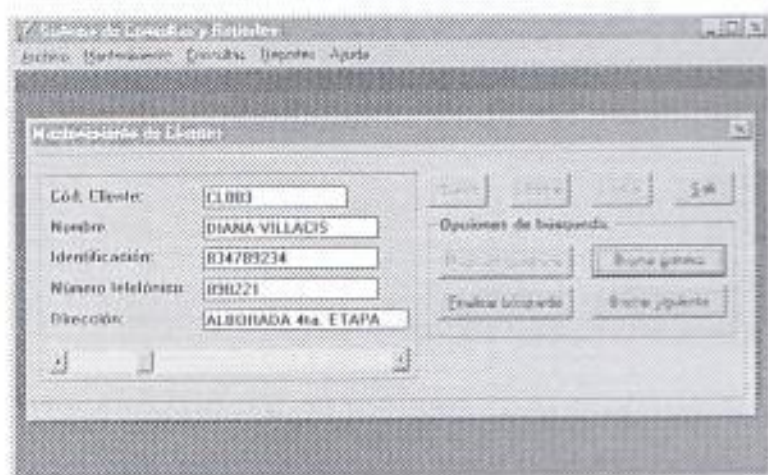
Sistema de Consultas y Reportes

Archivo Mantenimiento Consultas Reportes Ayuda

Mantenimiento de Clientes

Cód. Cliente: CL003

Nombre: DIANA VILLACIS

Identificación: 834789234

Número telefónico: 898221

Dirección: ALBORADA 4ta. ETAPA

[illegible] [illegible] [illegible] Salir

Opciones de búsqueda

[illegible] Buscar primero

Finalizar búsqueda Buscar siguiente